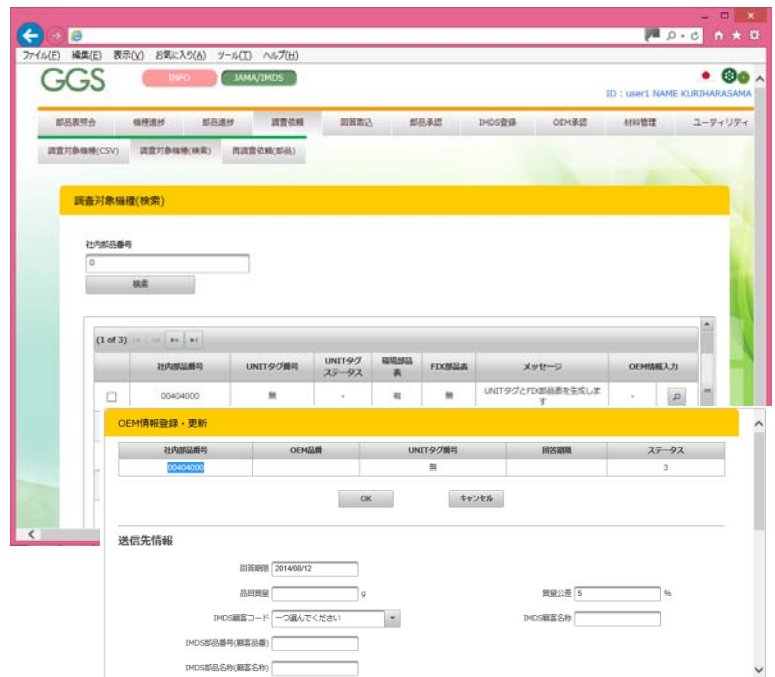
ファイル(F) 編集(E) 表示(V) お気に入り(A) ツール(T) ヘルプ(H)

GGS INFO JAMA/IMDS

ID : user1 NAME KURIHARASAMA

部品表照合 | 機種選抄 | 部品選抄 | 調査依頼 | 回答取込 | 部品承認 | IMDS登録 | OEM承認 | 材料管理 | ユーティリティ

調査対象機種(CSV) | 調査対象機種(検索) | 再調査依頼(部品)

調査対象機種(検索)

社内部品番号

0

検索

(1 of 3)

| | 社内部品番号 | UNITタグ番号 | UNITタグステータス | 構成部品表 | FIX部品表 | メッセージ | OEM情報入力 |
|---|---|---|---|---|---|---|---|
| | 00404000 | 無 | - | 有 | 無 | UNITタグとFIX部品表を生成します | - |

OEM情報登録・更新

| 社内部品番号 | OEM品番 | UNITタグ番号 | 回答期限 | ステータス |
|---|---|---|---|---|
| 00404000 | | 無 | | 3 |

OK キャンセル

送信先情報

回答期限 2014/08/12

品目質量 g

質量公差 5 %

IMDS顧客コード 一つ選んでください

IMDS顧客名称

IMDS部品番号(顧客品番)

IMDS部品名称(顧客名称)